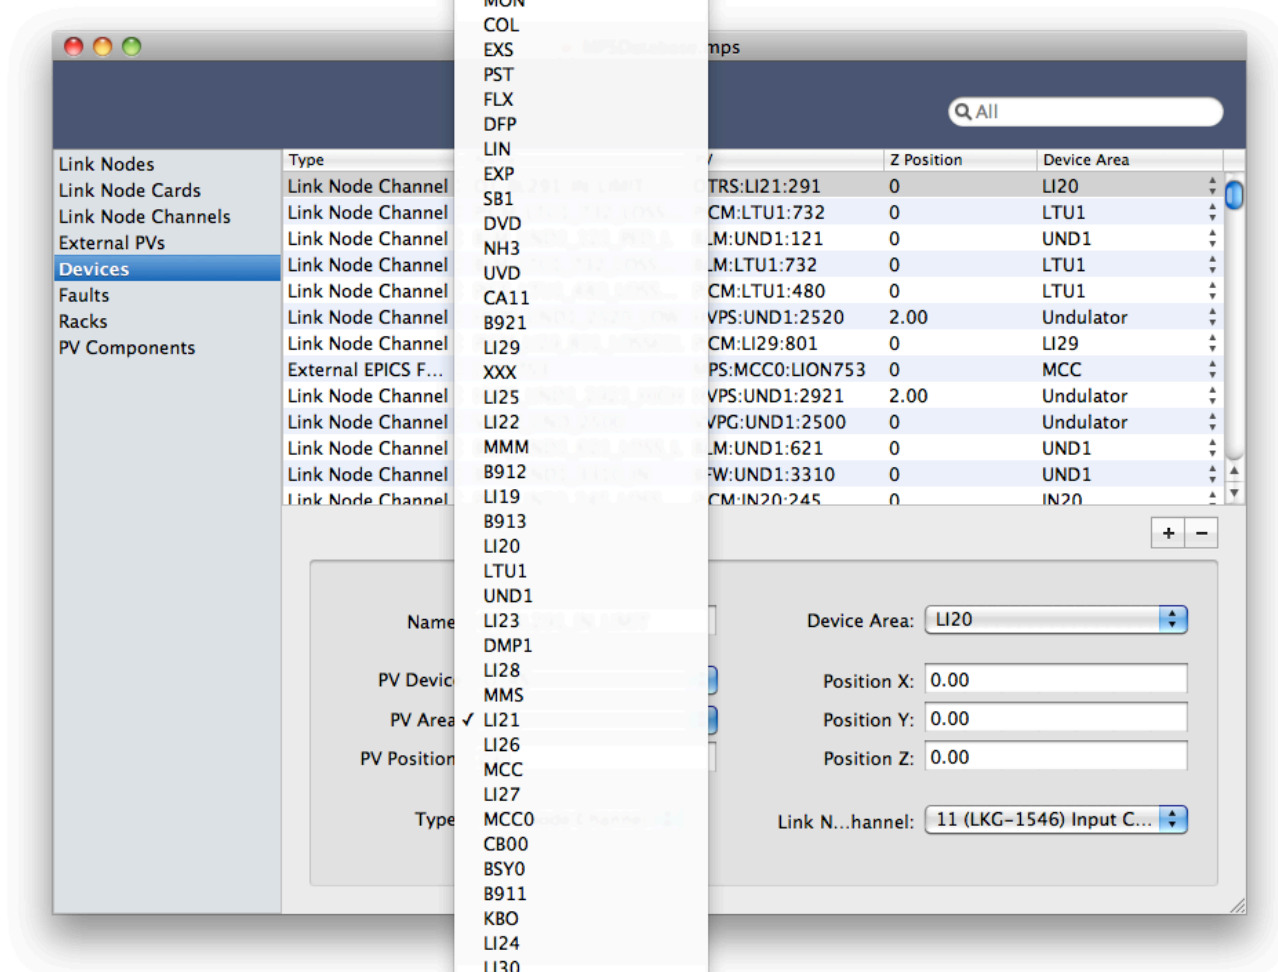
mps

All

Link Nodes
Link Node Cards
Link Node Channels
External PVs
Devices
Faults
Racks
PV Components

| Type | | Z Position | Device Area |
|---|---|---|---|
| Link Node Channel | TRS:LI21:291 | 0 | LI20 |
| Link Node Channel | CM:LTU1:732 | 0 | LTU1 |
| Link Node Channel | M:UND1:121 | 0 | UND1 |
| Link Node Channel | M:LTU1:732 | 0 | LTU1 |
| Link Node Channel | CM:LTU1:480 | 0 | LTU1 |
| Link Node Channel | VPS:UND1:2520 | 2.00 | Undulator |
| Link Node Channel | CM:LI29:801 | 0 | LI29 |
| External EPICS F... | PS:MCC0:LION753 | 0 | MCC |
| Link Node Channel | VPS:UND1:2921 | 2.00 | Undulator |
| Link Node Channel | VPG:UND1:2500 | 0 | Undulator |
| Link Node Channel | M:UND1:621 | 0 | UND1 |
| Link Node Channel | FW:UND1:3310 | 0 | UND1 |
| Link Node Channel | CM:IN20:245 | 0 | IN20 |

MON
COL
EXS
PST
FLX
DFP
LIN
EXP
SB1
DVD
NH3
UVD
CA11
B921
LI29
XXX
LI25
LI22
MMM
B912
LI19
B913
LI20
LTU1
UND1
LI23
DMP1
LI28
MMS
✓ LI21
LI26
MCC
LI27
MCC0
CB00
BSY0
B911
KBO
LI24
LI30

+ −

Name
PV Devic
PV Area
PV Position
Type

Device Area: LI20
Position X: 0.00
Position Y: 0.00
Position Z: 0.00
Link N...hannel: 11 (LKG-1546) Input C...